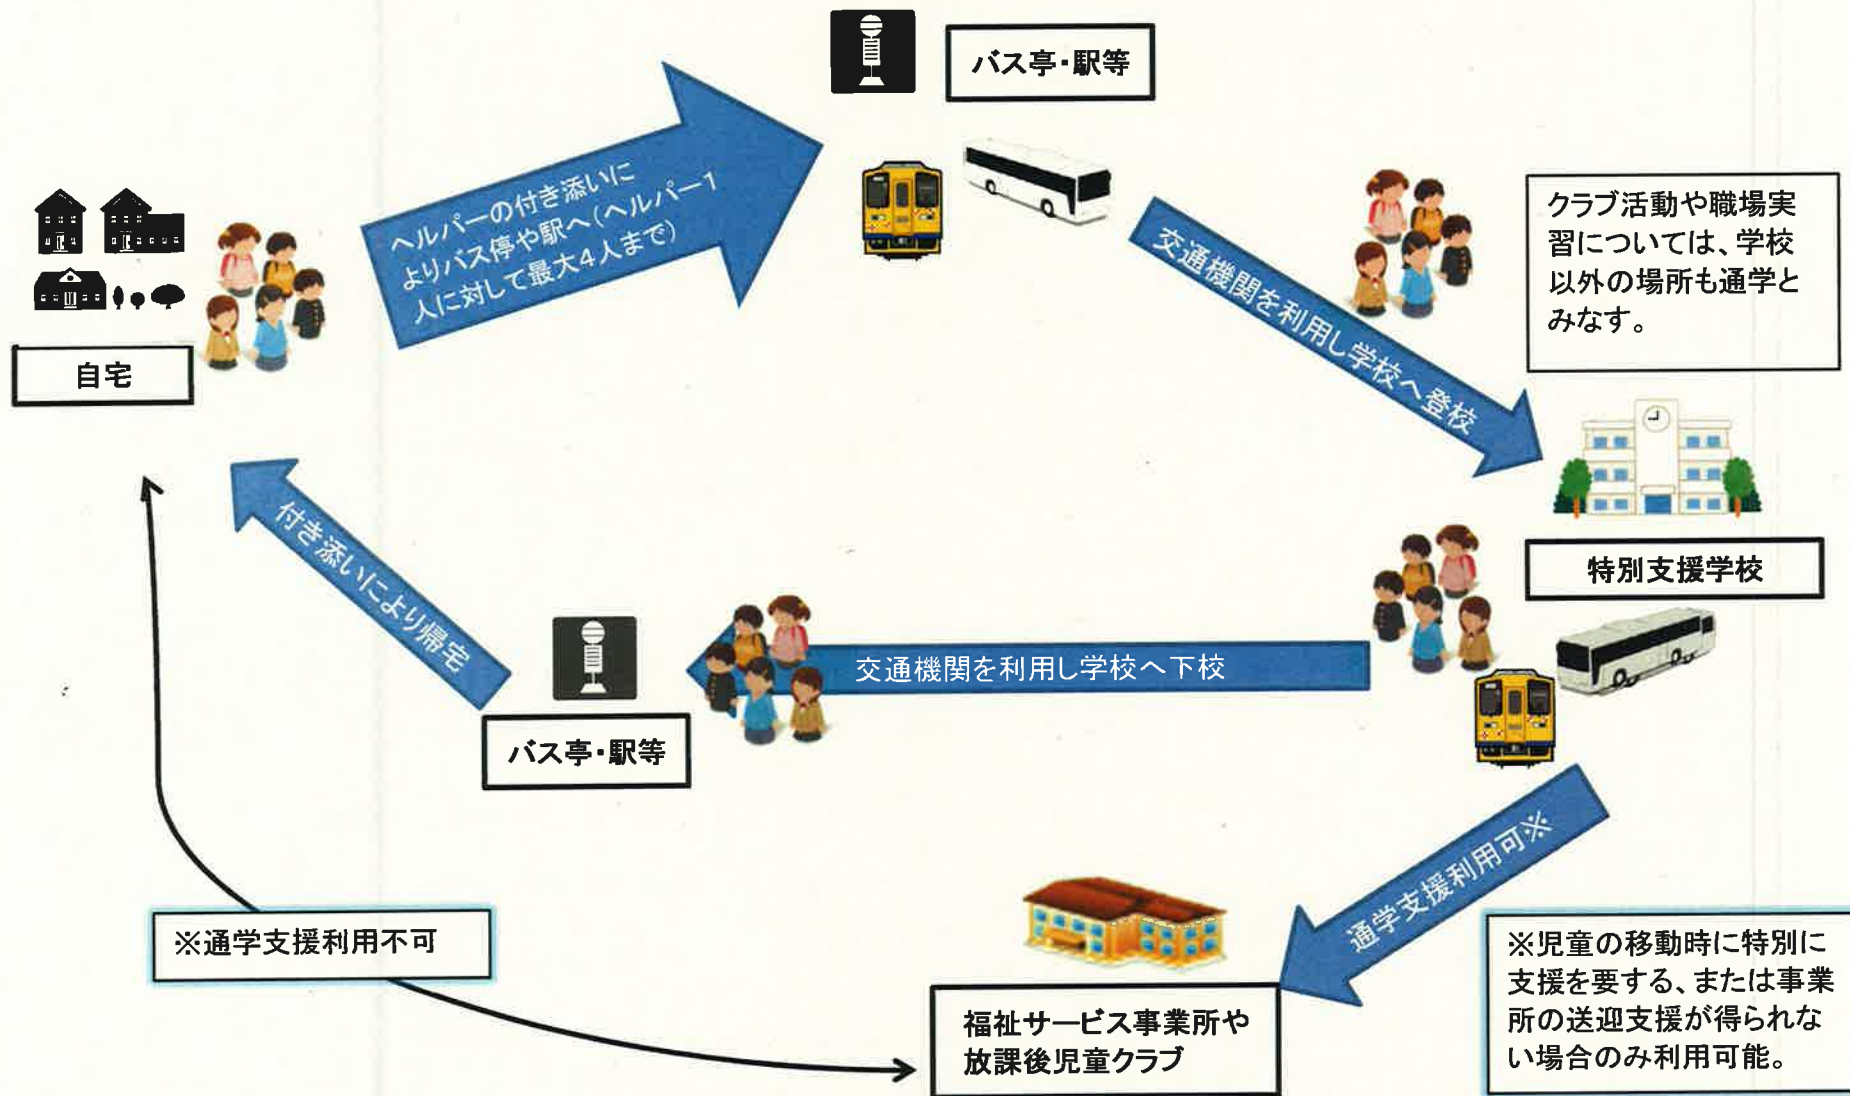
バス亭・駅等

ヘルパーの付き添いによりバス停や駅へ（ヘルパー1人に対して最大4人まで）

自宅

交通機関を利用し学校へ登校

クラブ活動や職場実習については、学校以外の場所も通学とみなす。

特別支援学校

付き添いにより帰宅

バス亭・駅等

交通機関を利用し学校へ下校

通学支援利用可※

※通学支援利用不可

福祉サービス事業所や放課後児童クラブ

※児童の移動時に特別に支援を要する、または事業所の送迎支援が得られない場合のみ利用可能。